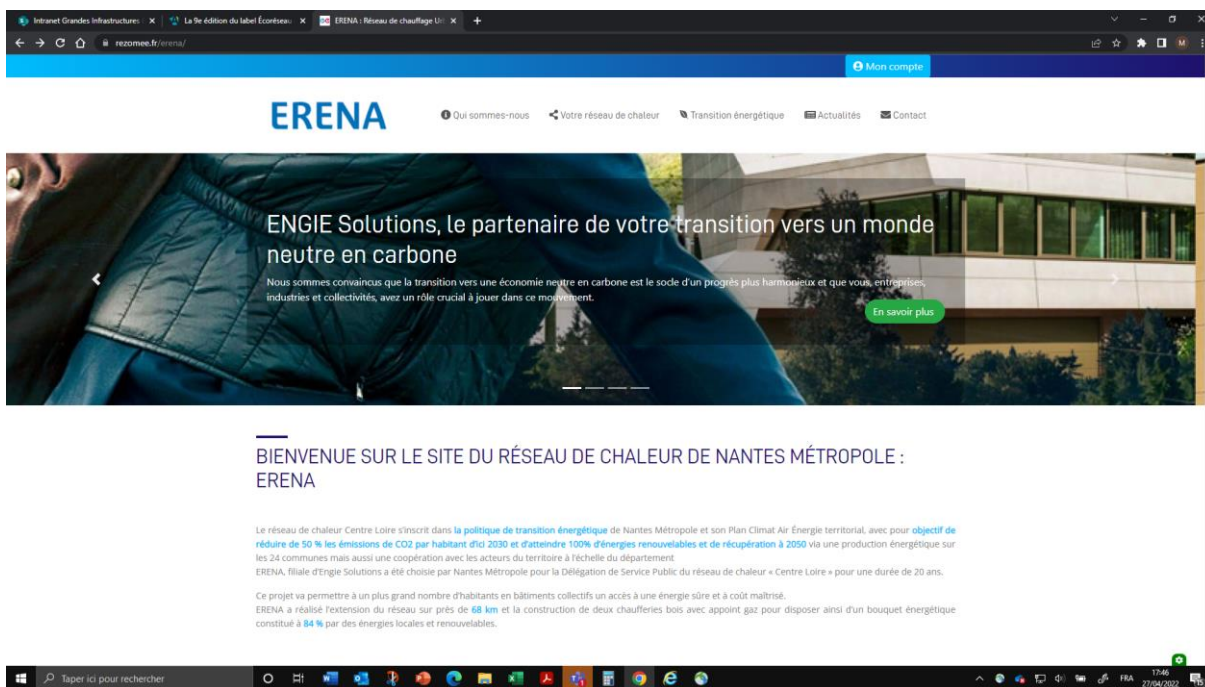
Intranet Grandes Infrastructures × La 9e édition du label Écoréseau × ERENA : Réseau de chauffage U × +

rezomee.fr/erena/

Mon compte

ERENA

Qui sommes-nous Votre réseau de chaleur Transition énergétique Actualités Contact

ENGIE Solutions, le partenaire de votre transition vers un monde neutre en carbone

Nous sommes convaincus que la transition vers une économie neutre en carbone est le socle d'un progrès plus harmonieux et que vous, entreprises, industries et collectivités, avez un rôle crucial à jouer dans ce mouvement.

En savoir plus

BIENVENUE SUR LE SITE DU RÉSEAU DE CHALEUR DE NANTES MÉTROPOLE : ERENA

Le réseau de chaleur Centre Loire s'inscrit dans la politique de transition énergétique de Nantes Métropole et son Plan Climat Air Énergie territorial, avec pour objectif de réduire de 50 % les émissions de CO2 par habitant d'ici 2030 et d'atteindre 100% d'énergies renouvelables et de récupération à 2050 via une production énergétique sur les 24 communes mais aussi une coopération avec les acteurs du territoire à l'échelle du département
ERENA, filiale d'Engie Solutions a été choisie par Nantes Métropole pour la Délégation de Service Public du réseau de chaleur « Centre Loire » pour une durée de 20 ans.

Ce projet va permettre à un plus grand nombre d'habitants en bâtiments collectifs un accès à une énergie sûre et à coût maîtrisé.
ERENA a réalisé l'extension du réseau sur près de 68 km et la construction de deux chaufferies bois avec appoint gaz pour disposer ainsi d'un bouquet énergétique constitué à 84 % par des énergies locales et renouvelables.

Taper ici pour rechercher

FRA 17:46 27/04/2022